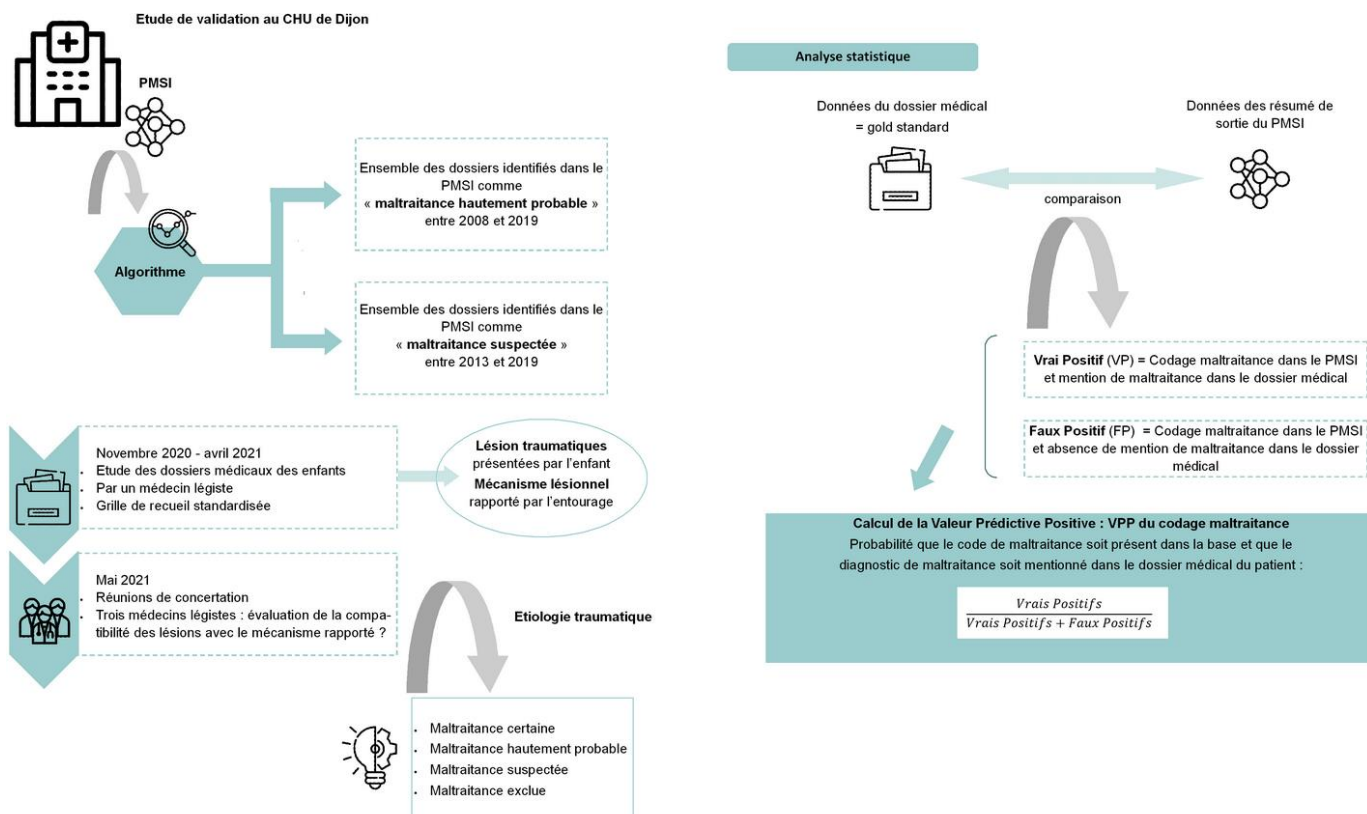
Etude de validation au CHU de Dijon

PMSI

Algorithme

Ensemble des dossiers identifiés dans le PMSI comme « maltraitance hautement probable » entre 2008 et 2019

Ensemble des dossiers identifiés dans le PMSI comme « maltraitance suspectée » entre 2013 et 2019

Novembre 2020 - avril 2021
- Etude des dossiers médicaux des enfants
- Par un médecin légiste
- Grille de recueil standardisée

Lésion traumatiques présentées par l'enfant
Mécanisme lésionnel rapporté par l'entourage

Mai 2021
- Réunions de concertation
- Trois médecins légistes : évaluation de la compatibilité des lésions avec le mécanisme rapporté ?

Etiologie traumatique

- Maltraitance certaine
- Maltraitance hautement probable
- Maltraitance suspectée
- Maltraitance exclue

Analyse statistique

Données du dossier médical = gold standard

Données des résumé de sortie du PMSI

comparaison

Vrai Positif (VP) = Codage maltraitance dans le PMSI et mention de maltraitance dans le dossier médical

Faux Positif (FP) = Codage maltraitance dans le PMSI et absence de mention de maltraitance dans le dossier médical

Calcul de la Valeur Prédictive Positive : VPP du codage maltraitance
Probabilité que le code de maltraitance soit présent dans la base et que le diagnostic de maltraitance soit mentionné dans le dossier médical du patient :

$\frac{Vrais\ Positifs}{Vrais\ Positifs + Faux\ Positifs}$